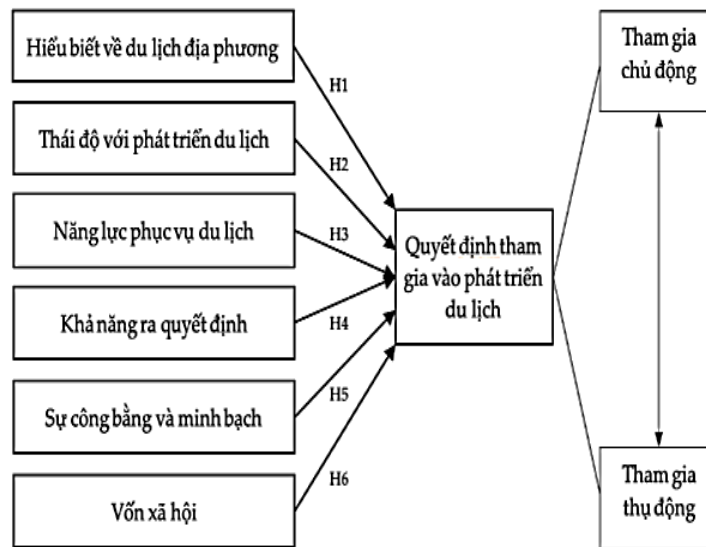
Hiểu biết về du lịch địa phương

Thái độ với phát triển du lịch

Năng lực phục vụ du lịch

Khả năng ra quyết định

Sự công bằng và minh bạch

Vốn xã hội

H1

H2

H3

H4

H5

H6

Quyết định tham gia vào phát triển du lịch

Tham gia chủ động

Tham gia thụ động